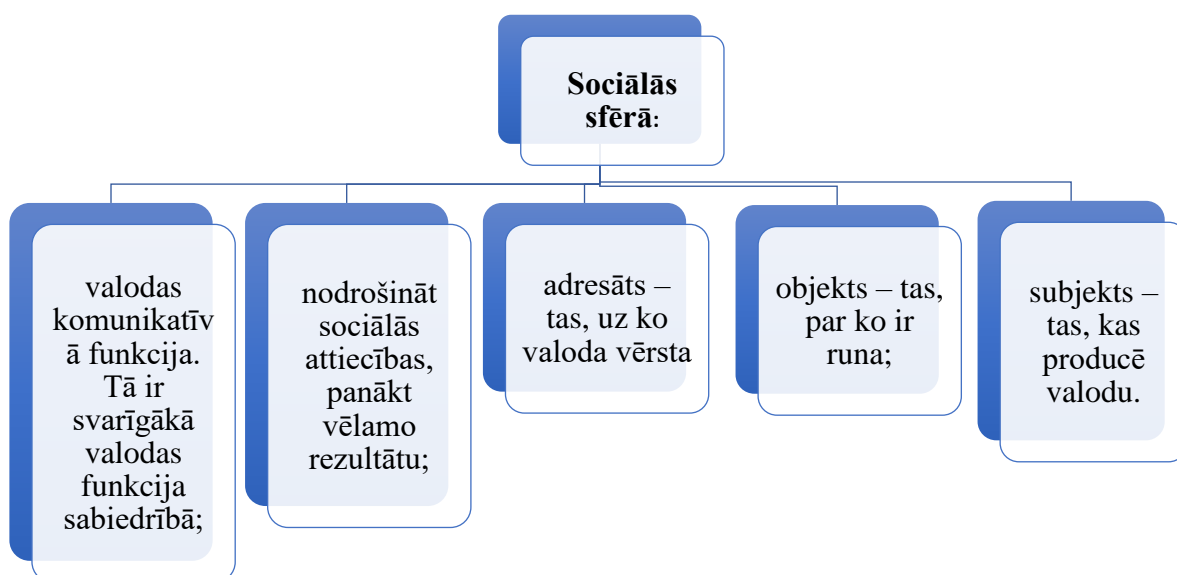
Sociālās sfērā:

valodas komunikatīvā funkcija. Tā ir svarīgākā valodas funkcija sabiedrībā;

nodrošināt sociālās attiecības, panākt vēlamo rezultātu;

adresāts – tas, uz ko valoda vērsta

objekts – tas, par ko ir runa;

subjekts – tas, kas producē valodu.